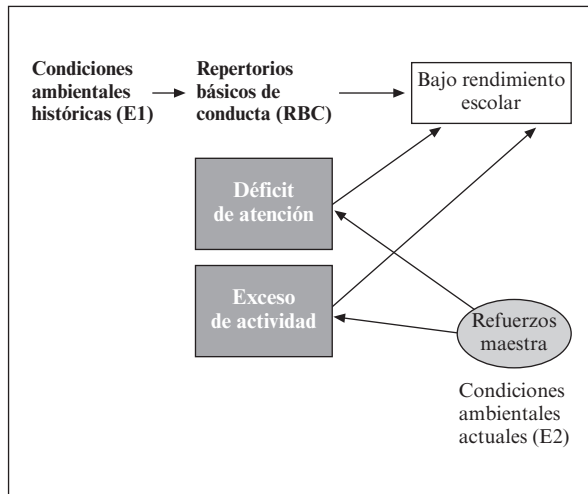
Condiciones ambientales históricas (E1)

Repertorios básicos de conducta (RBC)

Bajo rendimiento escolar

Déficit de atención

Exceso de actividad

Refuerzos maestra

Condiciones ambientales actuales (E2)